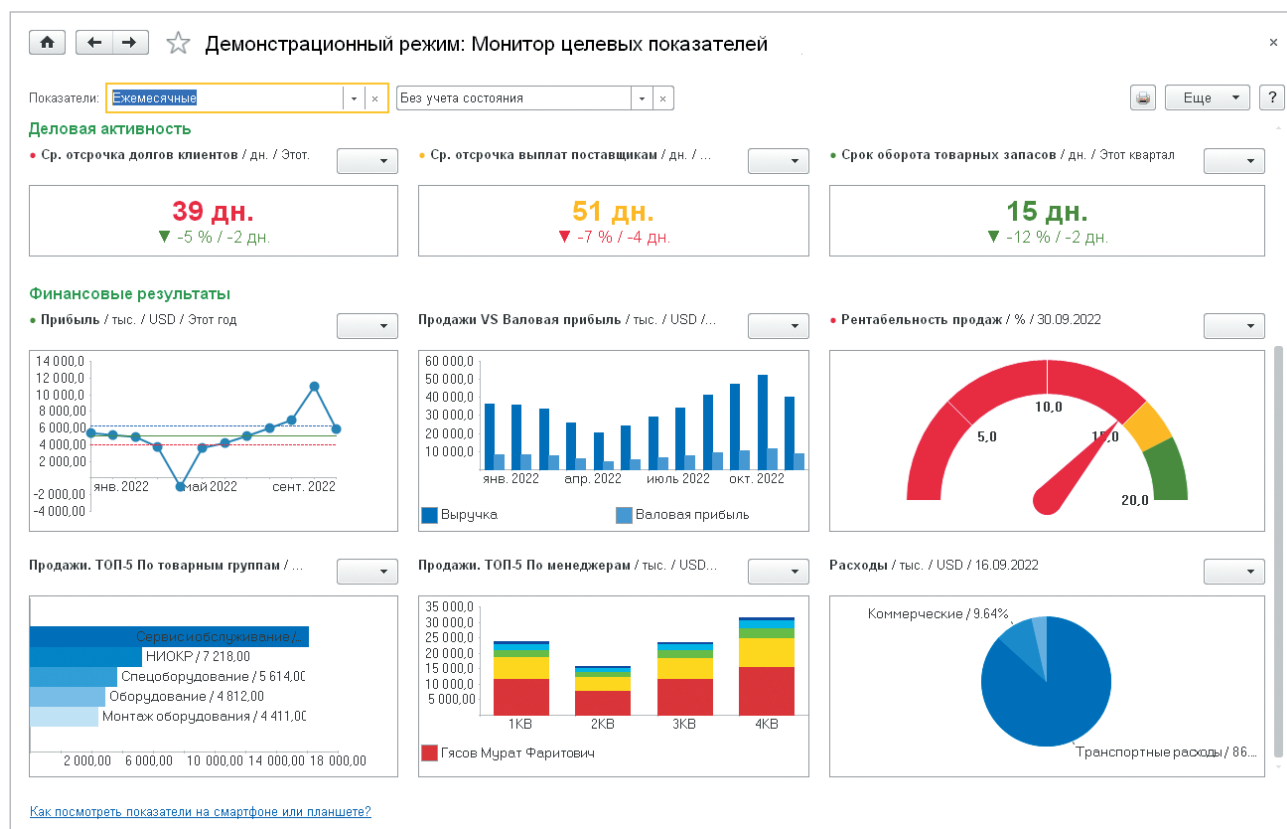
Демонстрационный режим: Монитор целевых показателей

×

Показатели: Ежемесячные × Без учета состояния ×

Еще ?

Деловая активность

Ср. отсрочка долгов клиентов / дн. / Этот.

39 дн.
▼ -5 % / -2 дн.

Ср. отсрочка выплат поставщикам / дн. / ...

51 дн.
▼ -7 % / -4 дн.

Срок оборота товарных запасов / дн. / Этот квартал

15 дн.
▼ -12 % / -2 дн.

Финансовые результаты

Прибыль / тыс. / USD / Этот год

14 000,0
12 000,0
10 000,0
8 000,0
6 000,0
4 000,0
2 000,0
-2 000,0
-4 000,0
янв. 2022
май 2022
сент. 2022

Продажи VS Валовая прибыль / тыс. / USD /...

60 000,0
50 000,0
40 000,0
30 000,0
20 000,0
10 000,0
янв. 2022
апр. 2022
июль 2022
окт. 2022

Выручка
Валовая прибыль

Рентабельность продаж / % / 30.09.2022

5,0
10,0
15,0
20,0

Продажи. ТОП-5 По товарным группам / ...

Сервисобслуживание /...
НИОКР / 7 218,00
Спецоборудование / 5 614,00
Оборудование / 4 812,00
Монтаж оборудования / 4 411,00
2 000,00 6 000,00 10 000,00 14 000,00 18 000,00

Продажи. ТОП-5 По менеджерам / тыс. / USD...

35 000,00
30 000,00
25 000,00
20 000,00
15 000,00
10 000,00
5 000,00
1КВ
2КВ
3КВ
4КВ

Гясов Мурат Фаритович

Расходы / тыс. / USD / 16.09.2022

Коммерческие / 9.64%
Транспортные расходы / 86...

Как посмотреть показатели на смартфоне или планшете?